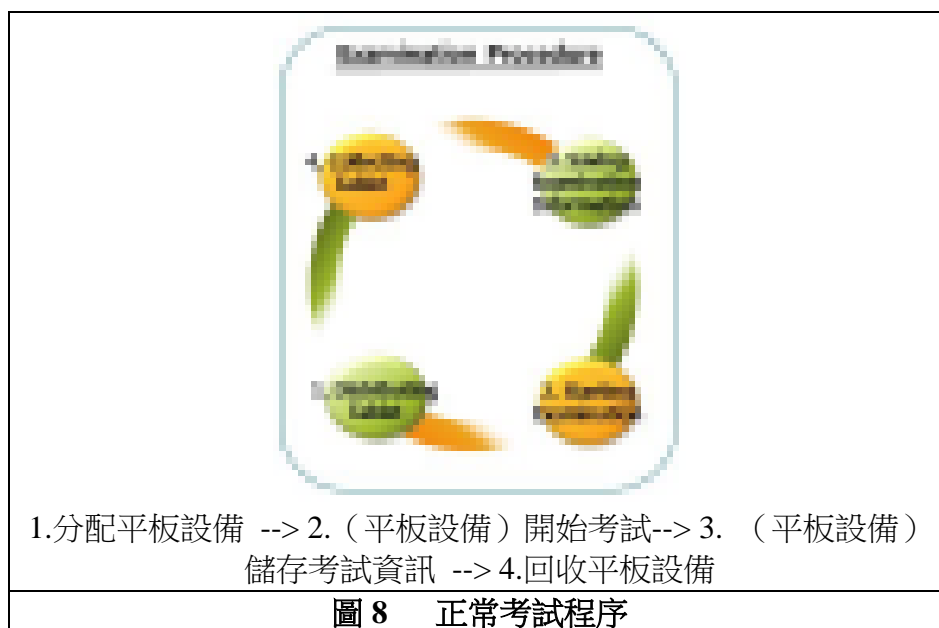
Examination Procedure

4. Collecting Tablet

3. Storing Examination Information

1. Distributing Tablet

2. Starting Examination

1.分配平板設備 --> 2.（平板設備）開始考試--> 3. （平板設備）儲存考試資訊 --> 4.回收平板設備

圖 8　正常考試程序